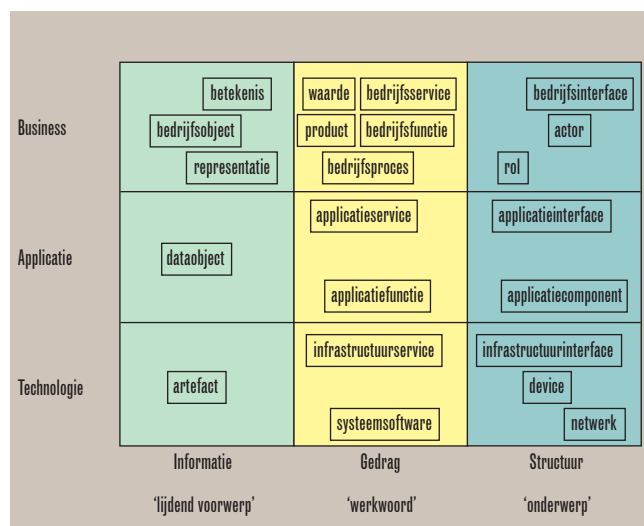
|  | Informatie | Gedrag | Structuur |
|---|---|---|---|
| Business | betekenis, bedrijfsobject, representatie | waarde, bedrijfsservice, product, bedrijfsfunctie, bedrijfsproces | bedrijfsinterface, actor, rol |
| Applicatie | dataobject | applicatieservice, applicatiefunctie | applicatieinterface, applicatiecomponent |
| Technologie | artefact | infrastructuurservice, systeemsoftware | infrastructuurinterface, device, netwerk |

'lijdend voorwerp' 'werkwoord' 'onderwerp'